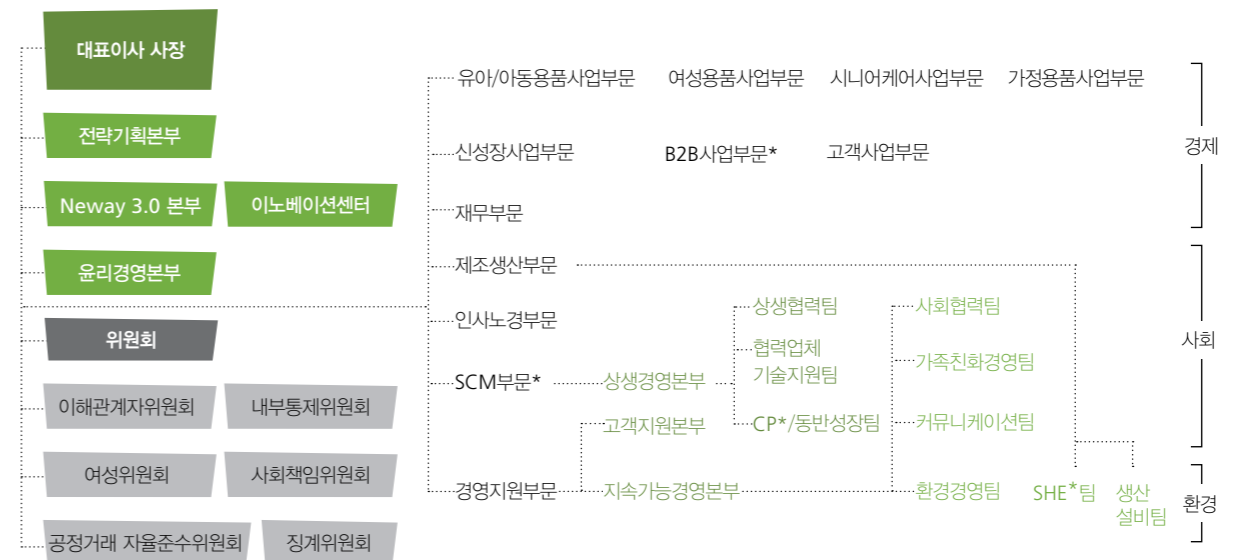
대표이사 사장

전략기획본부

Neway 3.0 본부

이노베이션센터

윤리경영본부

위원회

이해관계자위원회

내부통제위원회

여성위원회

사회책임위원회

공정거래 자율준수위원회

징계위원회

유아/아동용품사업부문

여성용품사업부문

시니어케어사업부문

가정용품사업부문

신성장사업부문

B2B사업부문*

고객사업부문

재무부문

경제

제조생산부문

인사노경부문

SCM부문*

상생경영본부

상생협력팀

협력업체 기술지원팀

CP*/동반성장팀

사회협력팀

가족친화경영팀

커뮤니케이션팀

사회

고객지원본부

경영지원부문

지속가능경영본부

환경경영팀

SHE*팀

생산 설비팀

환경